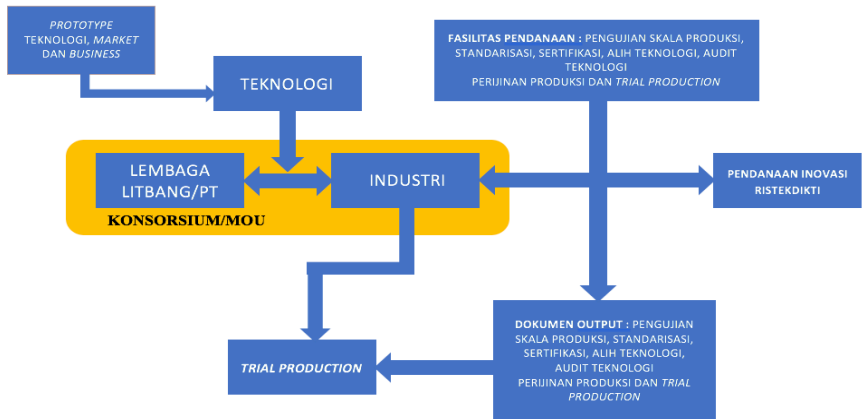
PROTOTYPE TEKNOLOGI, MARKET DAN BUSINESS

TEKNOLOGI

FASILITAS PENDANAAN : PENGUJIAN SKALA PRODUKSI, STANDARISASI, SERTIFIKASI, ALIH TEKNOLOGI, AUDIT TEKNOLOGI PERIJINAN PRODUKSI DAN TRIAL PRODUCTION

LEMBAGA LITBANG/PT

INDUSTRI

PENDANAAN INOVASI RISTEKDIKTI

KONSORSIUM/MOU

TRIAL PRODUCTION

DOKUMEN OUTPUT : PENGUJIAN SKALA PRODUKSI, STANDARISASI, SERTIFIKASI, ALIH TEKNOLOGI, AUDIT TEKNOLOGI PERIJINAN PRODUKSI DAN TRIAL PRODUCTION